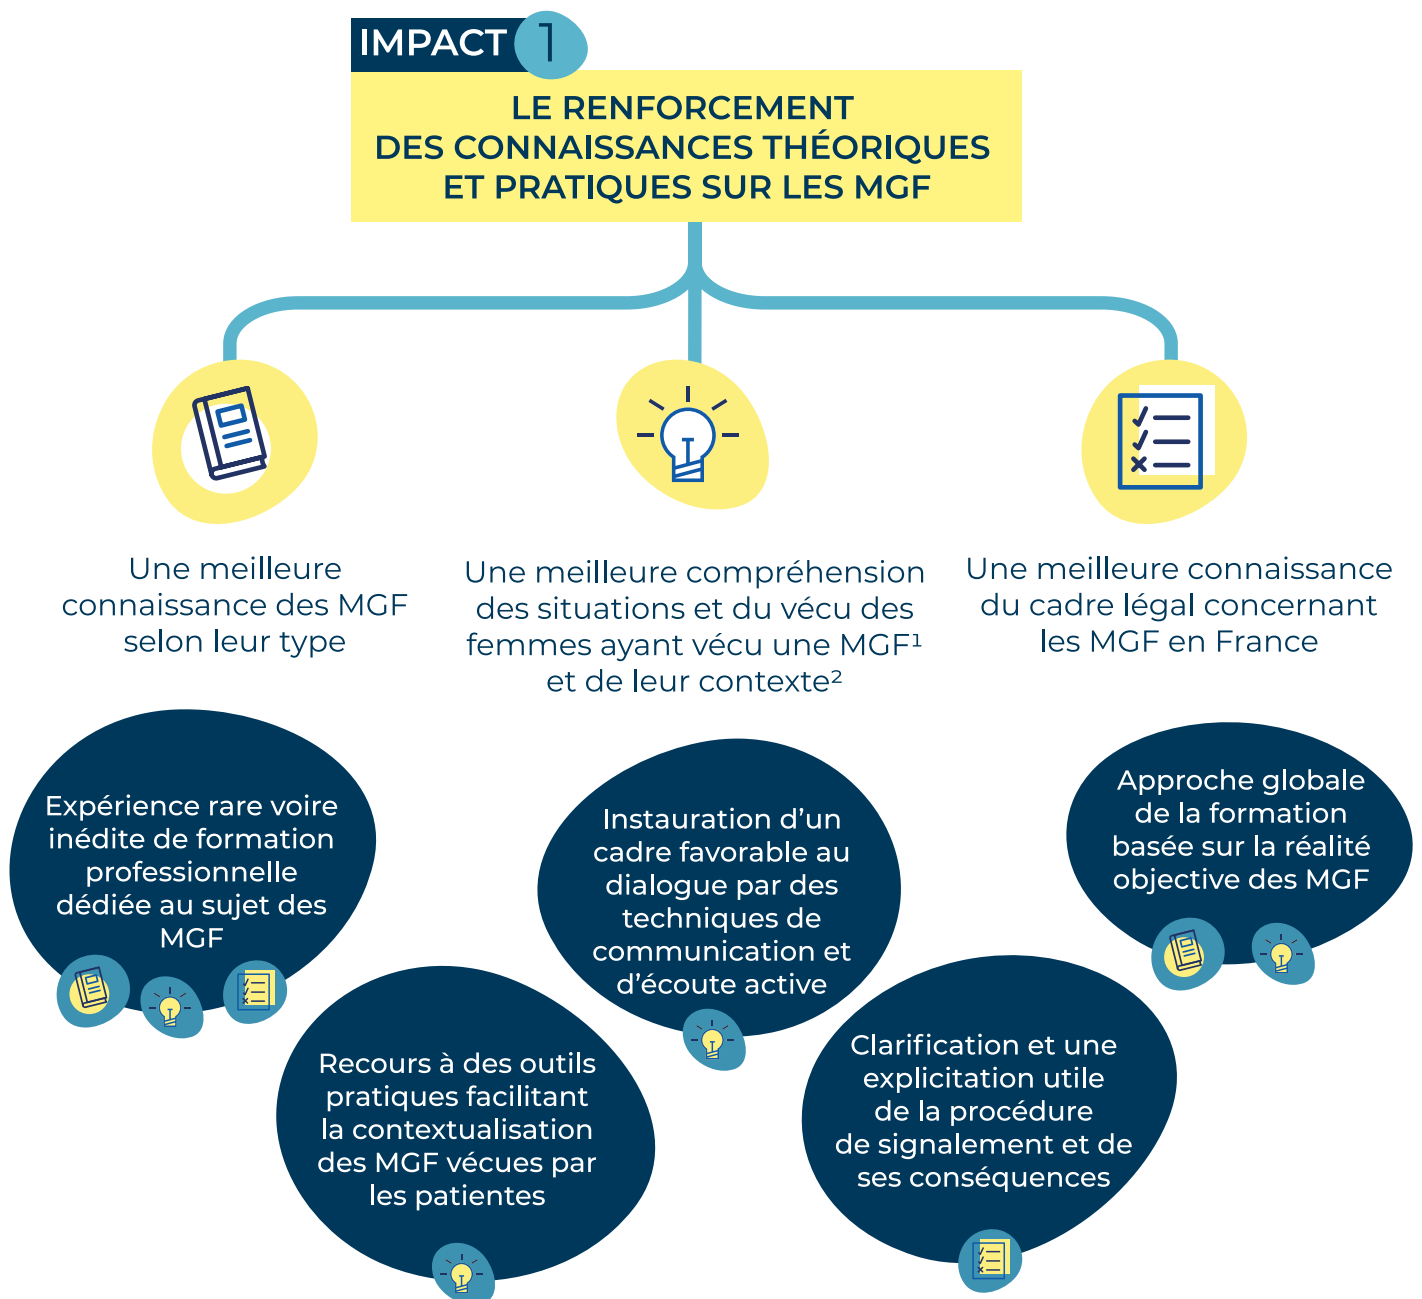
IMPACT 1

LE RENFORCEMENT DES CONNAISSANCES THÉORIQUES ET PRATIQUES SUR LES MGF

Une meilleure connaissance des MGF selon leur type

Une meilleure compréhension des situations et du vécu des femmes ayant vécu une MGF¹ et de leur contexte²

Une meilleure connaissance du cadre légal concernant les MGF en France

Expérience rare voire inédite de formation professionnelle dédiée au sujet des MGF

Instauration d'un cadre favorable au dialogue par des techniques de communication et d'écoute active

Approche globale de la formation basée sur la réalité objective des MGF

Recours à des outils pratiques facilitant la contextualisation des MGF vécues par les patientes

Clarification et une explicitation utile de la procédure de signalement et de ses conséquences